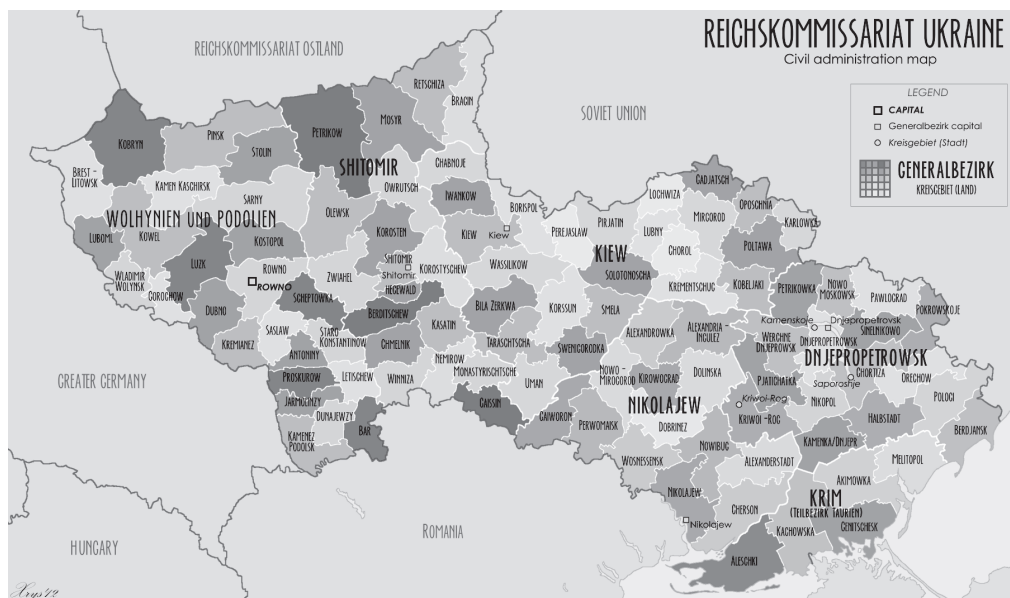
REICHSKOMMISSARIAT UKRAINE
Civil administration map

LEGEND
CAPITAL
Generalbezirk capital
Kreisgebiet (Stadt)
GENERALBEZIRK
KREISGEBIET (LAND)

REICHSKOMMISSARIAT OSTLAND
SOVIET UNION
GREATER GERMANY
HUNGARY
ROMANIA

KOBRYN
PINSK
STOLIN
PETRIKOW
MOSYR
RETSCHIZA
BRAGIN
BREST-LITOWSK
KAMEN KASCHIRSK
SARNY
SHITOMIR
CHABNOJE
OWRUTSCH
IWANKOW
BORISPOL
WOLHYNIEN UND PODOLIEN
OLEWSK
KOROSTEN
KIEW
Kiew
PEREJASLAW
PIRJATIN
LOCHWIZA
GADJATSCH
OPOSCHNJA
MIRGOROD
KARLOWKA
LUBOML
KOWEL
KOSTOPOL
SHITOMIR
Shitomir
KOROSTYSCHEW
WASSILKOW
KIEW
LUBNY
CHOROL
POLTAWA
LUZK
ROWNO
ROWNO
ZWIAHEL
HEGEWALD
SOLOTONOSCHA
WLADIMIR WOLYNSK
GOROCHOW
SCHEPTOWKA
BERDITSCHEW
BILA ZERKWA
KORSSUN
SMELA
KREMENTSCHUG
KOBELJAKI
PETRIKOWKA
NOWO MOSKOWSK
PAWLOGRAD
POKROWSKOJE
DUBNO
SASLAW
STARO KONSTANTINOW
KASATIN
TARASCHTSCHA
ALEXANDROWKA
ALEXANDRIA - INGULEZ
Kamenskoje
Dnjepropetrowsk
DNJEPROPETROWSK
SINELNIKOWO
WERCHNE DNJEPROWSK
DNJEPROPETROWSK
KREMIANEZ
ANTONINY
CHMELNIK
NEMIROW
SWENIGORODKA
PROSKUROW
LETSCHEW
WINNIZA
MONASTYRISCHTSCHE
UMAN
NOWO - MIRGOROD
KIROWOGRAD
DOLINSKA
PJATICHATKA
CHORTIZA
Saporoshje
ORECHOW
POLOGI
JARMOLINZY
DUNAJEWZY
GAISSIN
NIKOLAJEW
Kriwoi-Rog
KRIWOI - ROG
NIKOPOL
HALBSTADT
KAMENEZ PODOLSK
BAR
GAIWORON
PERWOMAISK
DOBRINEZ
NOWIBUG
KAMENKA/DNJEPR
BERDJANSK
WOSNESSENSK
ALEXANDERSTADT
AKIMOWKA
MELITOPOL
NIKOLAJEW
KRIM
(TEILBEZIRK TAURIEN)
CHERSON
Nikolajew
KACHOWSKA
GENITSCHESK
ALESCHKI
Xrys12